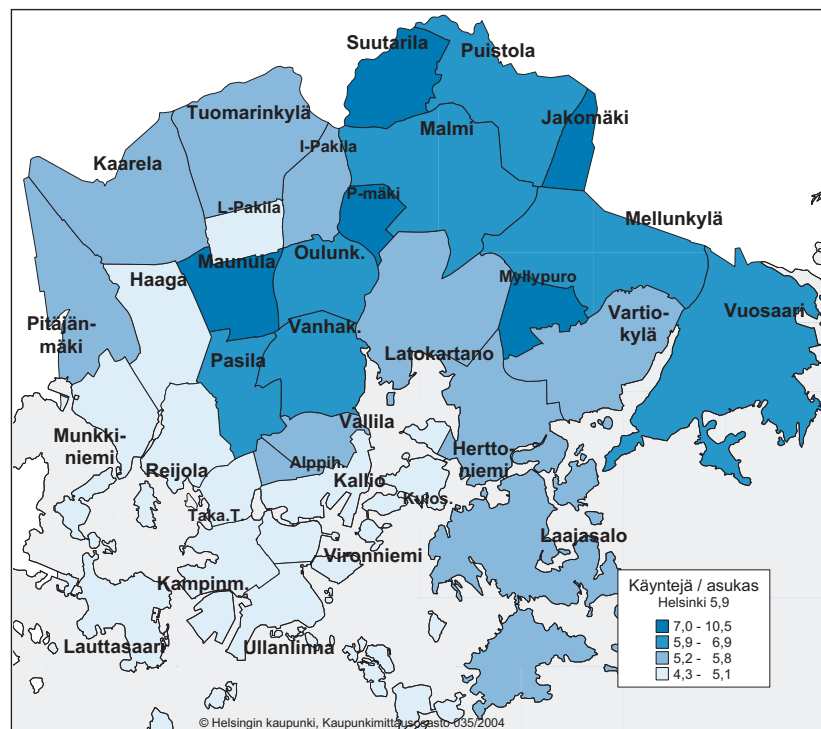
Suutarila
Puistola
Jakomäki
Tuomarinkylä
Malmi
I-Pakila
Kaarela
P-mäki
L-Pakila
Mellunkylä
Maunula
Oulunk.
Haaga
Myllypuro
Vartio-
kylä
Vuosaari
Pitäjän-
mäki
Vanhak.
Latokartano
Pasila
Vallila
Munkki-
niemi
Hertto-
niemi
Alppih.
Reijola
Kallio
Kulos.
Taka.T
Laajasalo
Vironniemi
Kampinm.
Lauttasaari
Ullanlinna

Käyntejä / asukas
Helsinki 5,9
7,0 - 10,5
5,9 - 6,9
5,2 - 5,8
4,3 - 5,1

© Helsingin kaupunki, Kaupunkimittausosasto 035/2004